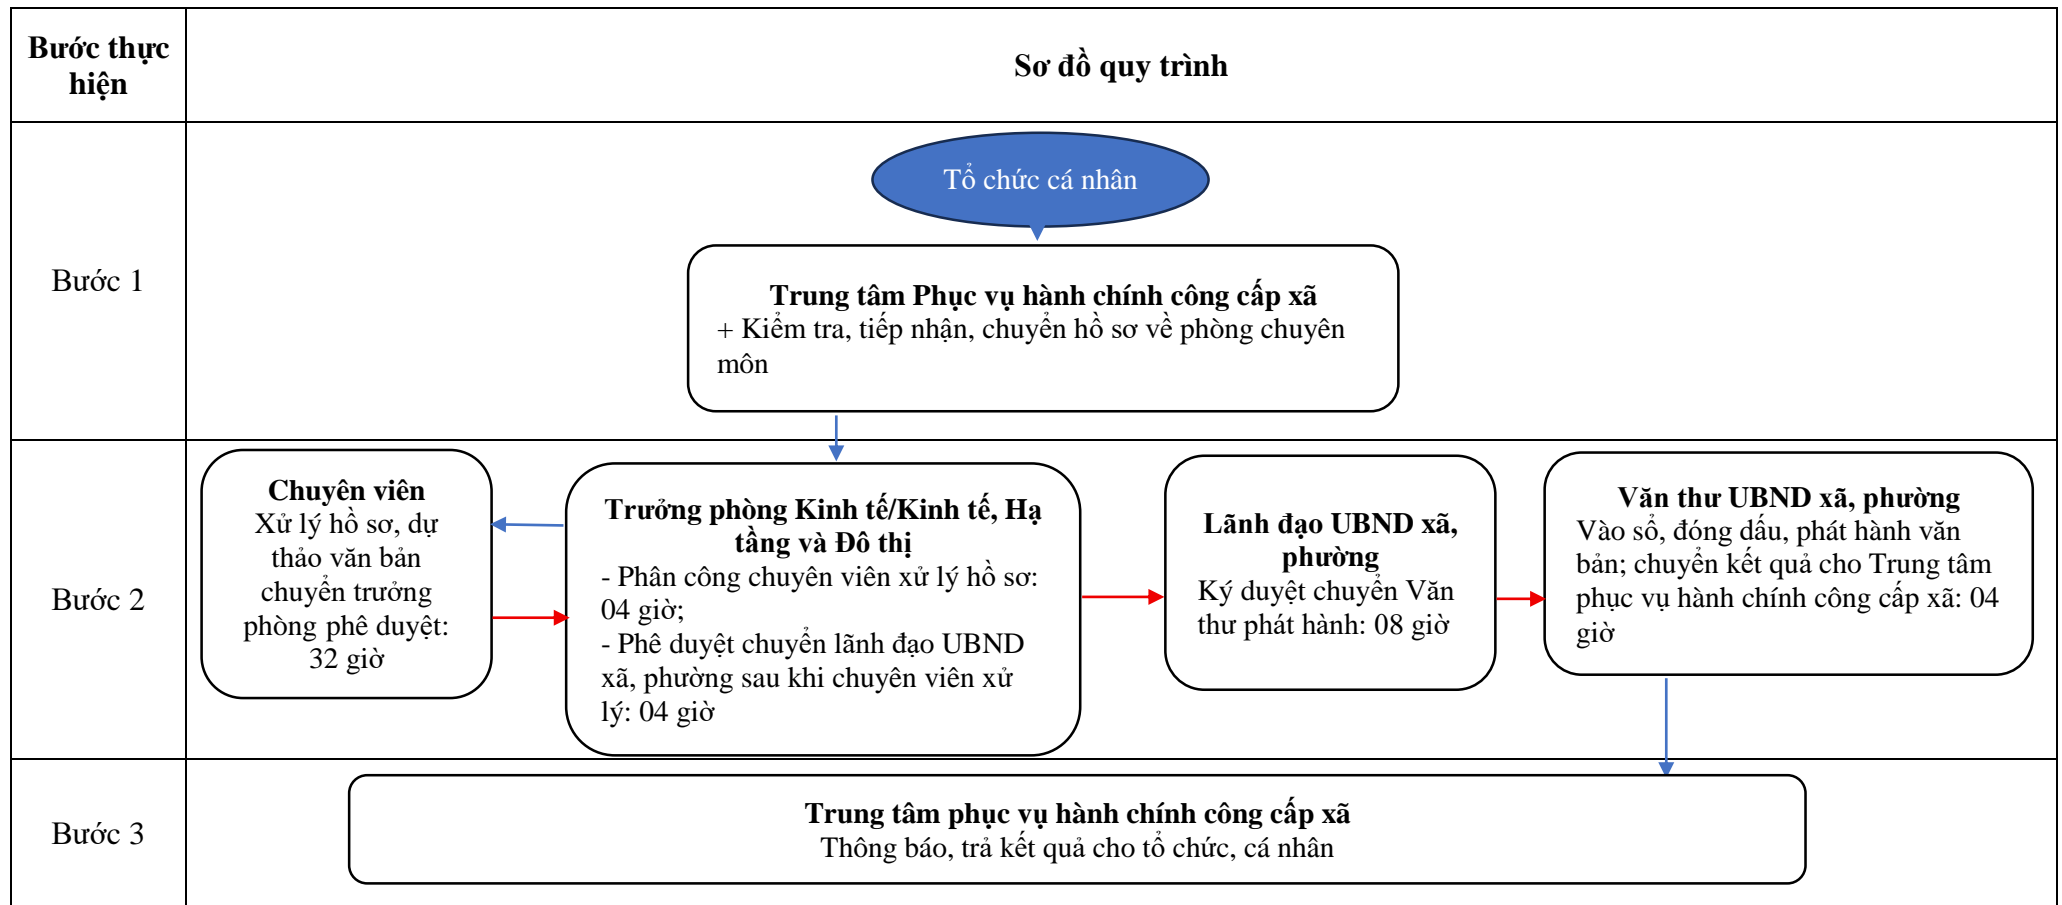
| Bước thực hiện | Sơ đồ quy trình |
|---|---|
| Bước 1 | Tổ chức cá nhân<br>**Trung tâm Phục vụ hành chính công cấp xã**<br>+ Kiểm tra, tiếp nhận, chuyển hồ sơ về phòng chuyên môn |
| Bước 2 | **Chuyên viên**<br>Xử lý hồ sơ, dự thảo văn bản chuyển trưởng phòng phê duyệt: 32 giờ<br><br>**Trưởng phòng Kinh tế/Kinh tế, Hạ tầng và Đô thị**<br>- Phân công chuyên viên xử lý hồ sơ: 04 giờ;<br>- Phê duyệt chuyển lãnh đạo UBND xã, phường sau khi chuyên viên xử lý: 04 giờ<br><br>**Lãnh đạo UBND xã, phường**<br>Ký duyệt chuyển Văn thư phát hành: 08 giờ<br><br>**Văn thư UBND xã, phường**<br>Vào sổ, đóng dấu, phát hành văn bản; chuyển kết quả cho Trung tâm phục vụ hành chính công cấp xã: 04 giờ |
| Bước 3 | **Trung tâm phục vụ hành chính công cấp xã**<br>Thông báo, trả kết quả cho tổ chức, cá nhân |